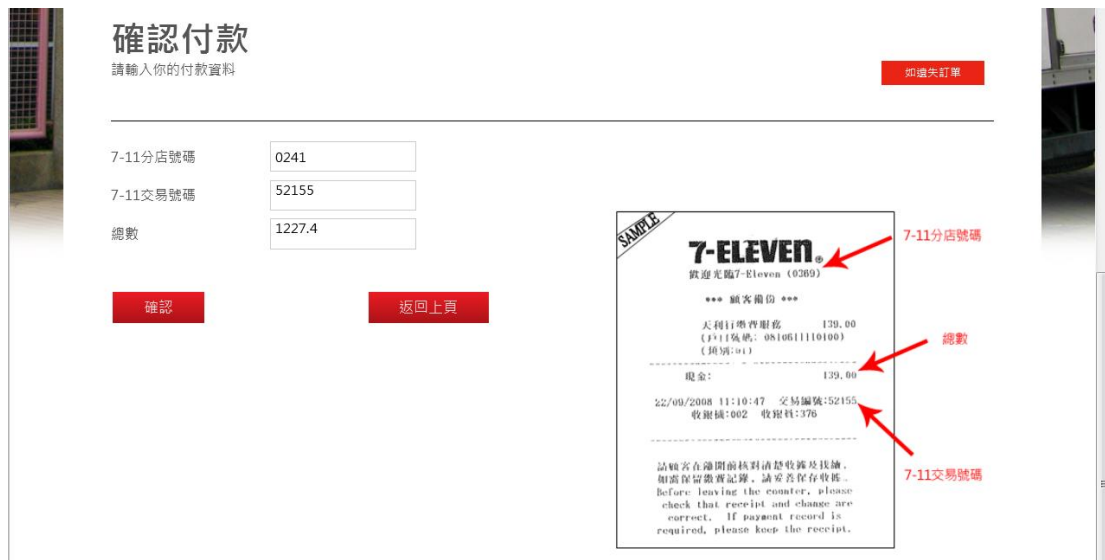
確認付款
請輸入你的付款資料

如遺失訂單

7-11分店號碼 0241
7-11交易號碼 52155
總數 1227.4

確認

返回上頁

SAMPLE

7-ELEVEN®
歡迎光臨7-Eleven (0369)

*** 顧客備份 ***

天利行繳費服務 139.00
(戶口號碼: 0810611110100)
(類別:01)

現金: 139.00

22/09/2008 11:10:47 交易編號:52155
收銀機:002 收銀員:376

請顧客在離開前核對清楚收據及找續,
如需保留繳費記錄,請妥善保存收據。
Before leaving the counter, please check that receipt and change are correct. If payment record is required, please keep the receipt.

7-11分店號碼

總數

7-11交易號碼